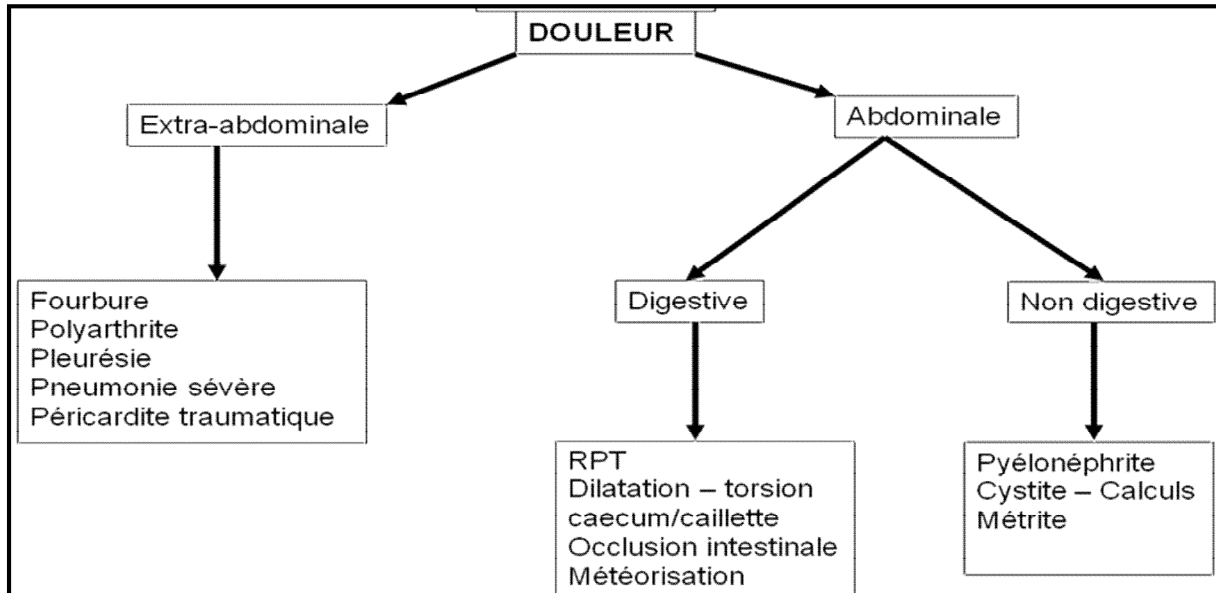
DOULEUR

Extra-abdominale

Abdominale

Fourbure
Polyarthrite
Pleurésie
Pneumonie sévère
Péricardite traumatique

Digestive

Non digestive

RPT
Dilatation – torsion caecum/caillette
Occlusion intestinale
Météorisation

Pyélonéphrite
Cystite – Calculs
Métrite